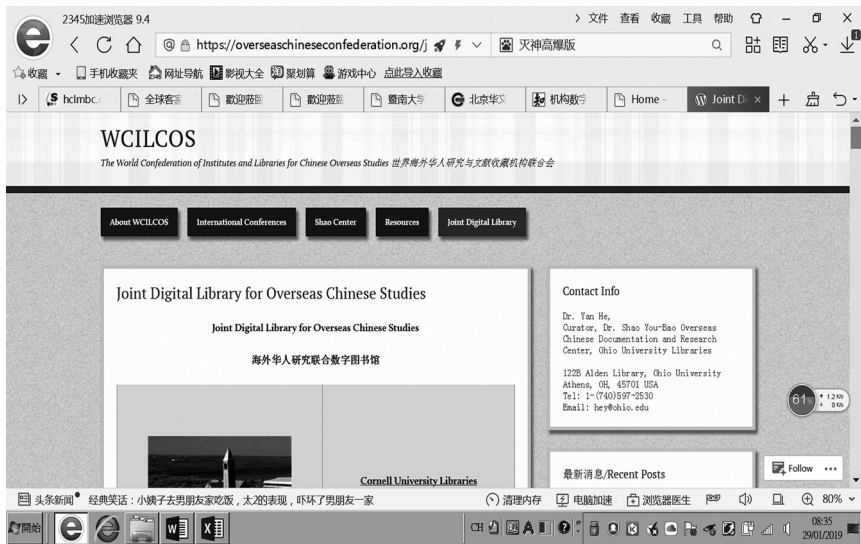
2345加速浏览器 9.4

> 文件 查看 收藏 工具 帮助

https://overseaschineseconfederation.org/j

灭神高爆版

收藏 手机收藏夹 网址导航 影视大全 聚划算 游戏中心 点此导入收藏

hclmbc 全球客 歡迎蒞臨 歡迎蒞臨 暨南大学 北京华文 机构数字 Home Joint D

WCILCOS

The World Confederation of Institutes and Libraries for Chinese Overseas Studies 世界海外华人研究与文献收藏机构联合会

About WCILCOS | International Conferences | Shao Center | Resources | Joint Digital Library

Joint Digital Library for Overseas Chinese Studies

Joint Digital Library for Overseas Chinese Studies

海外华人研究联合数字图书馆

Cornell University Libraries

Contact Info

Dr. Yan He,
Curator, Dr. Shao You-Bao Overseas Chinese Documentation and Research Center, Ohio University Libraries

122B Alden Library, Ohio University
Athens, OH, 45701 USA
Tel: 1-(740)597-2530
Email: hey@ohio.edu

最新消息/Recent Posts

61 1.2 K/s 0 K/s

Follow •••

头条新闻 经典笑话：小姨子去男朋友家吃饭，太2的表现，吓坏了男朋友一家

清理内存 电脑加速 浏览器医生 80%

开始

CH

08:35
29/01/2019